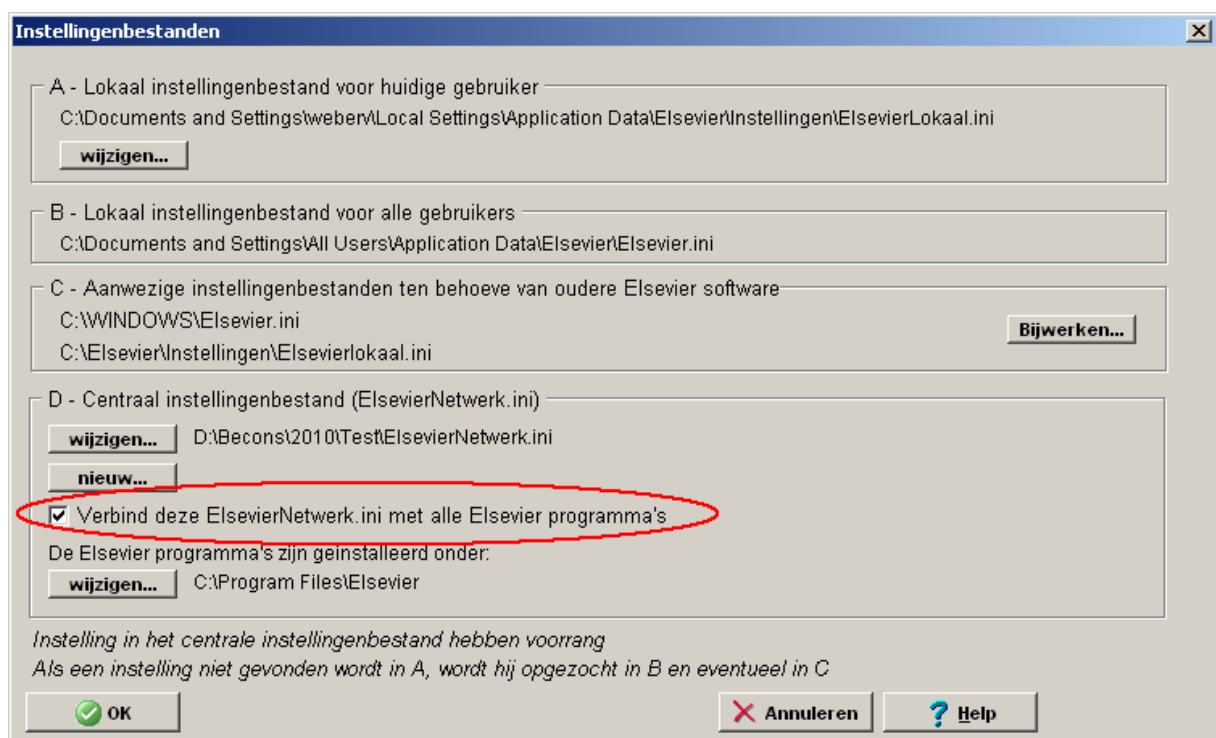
Instellingenbestanden

A - Lokaal instellingenbestand voor huidige gebruiker
C:\Documents and Settings\weberv\Local Settings\Application Data\Elsevier\Instellingen\ElsevierLokaal.ini
wijzigen...

B - Lokaal instellingenbestand voor alle gebruikers
C:\Documents and Settings\All Users\Application Data\Elsevier\Elsevier.ini

C - Aanwezige instellingenbestanden ten behoeve van oudere Elsevier software
C:\WINDOWS\Elsevier.ini
C:\Elsevier\Instellingen\Elsevierlokaal.ini
Bijwerken...

D - Centraal instellingenbestand (ElsevierNetwerk.ini)
wijzigen... D:\Becons\2010\Test\ElsevierNetwerk.ini
nieuw...
Verbind deze ElsevierNetwerk.ini met alle Elsevier programma's
De Elsevier programma's zijn geinstalleerd onder:
wijzigen... C:\Program Files\Elsevier

Instelling in het centrale instellingenbestand hebben voorrang
Als een instelling niet gevonden wordt in A, wordt hij opgezocht in B en eventueel in C

OK
Annuleren
Help